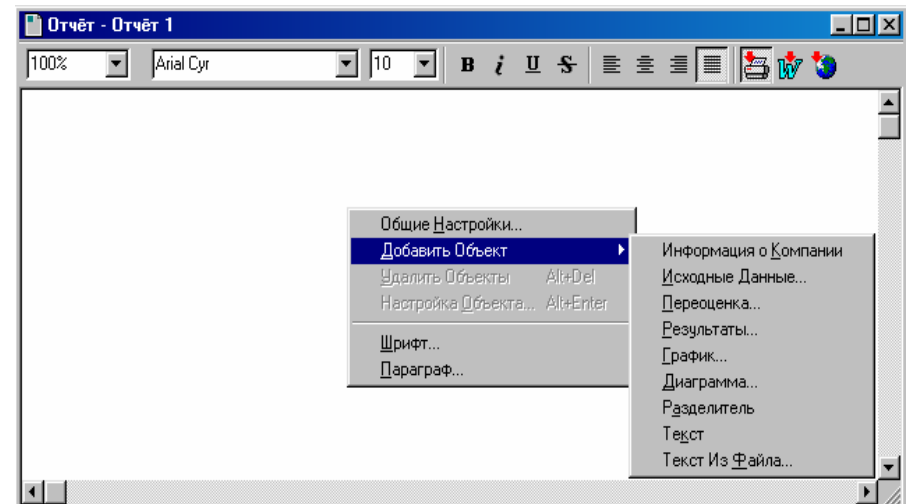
Отчёт - Отчёт 1

100%
Arial Cyr
10
B i U S

Общие Настройки...
Добавить Объект
Удалить Объекты Alt+Del
Настройка Объекта... Alt+Enter
Шрифт...
Параграф...

Информация о Компании
Исходные Данные...
Переоценка...
Результаты...
График...
Диаграмма...
Разделитель
Текст
Текст Из Файла...